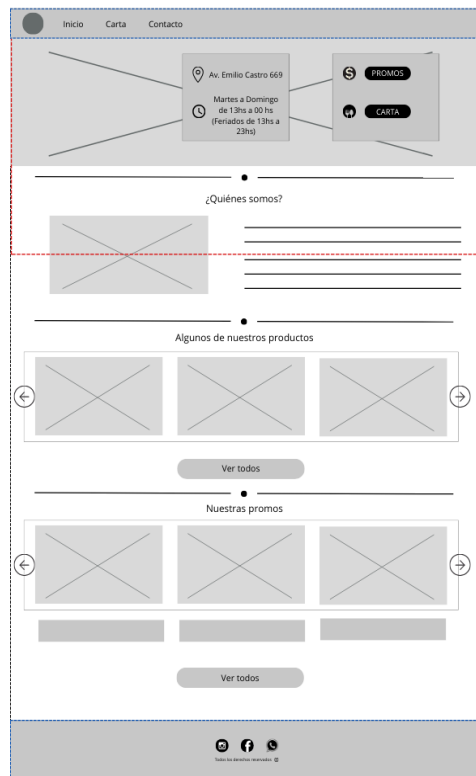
Inicio Carta Contacto

Av. Emilio Castro 669

Martes a Domingo de 13hs a 00 hs (Feriados de 13hs a 23hs)

PROMOS

CARTA

¿Quiénes somos?

Algunos de nuestros productos

Ver todos

Nuestras promos

Ver todos

Todos los derechos reservados ©